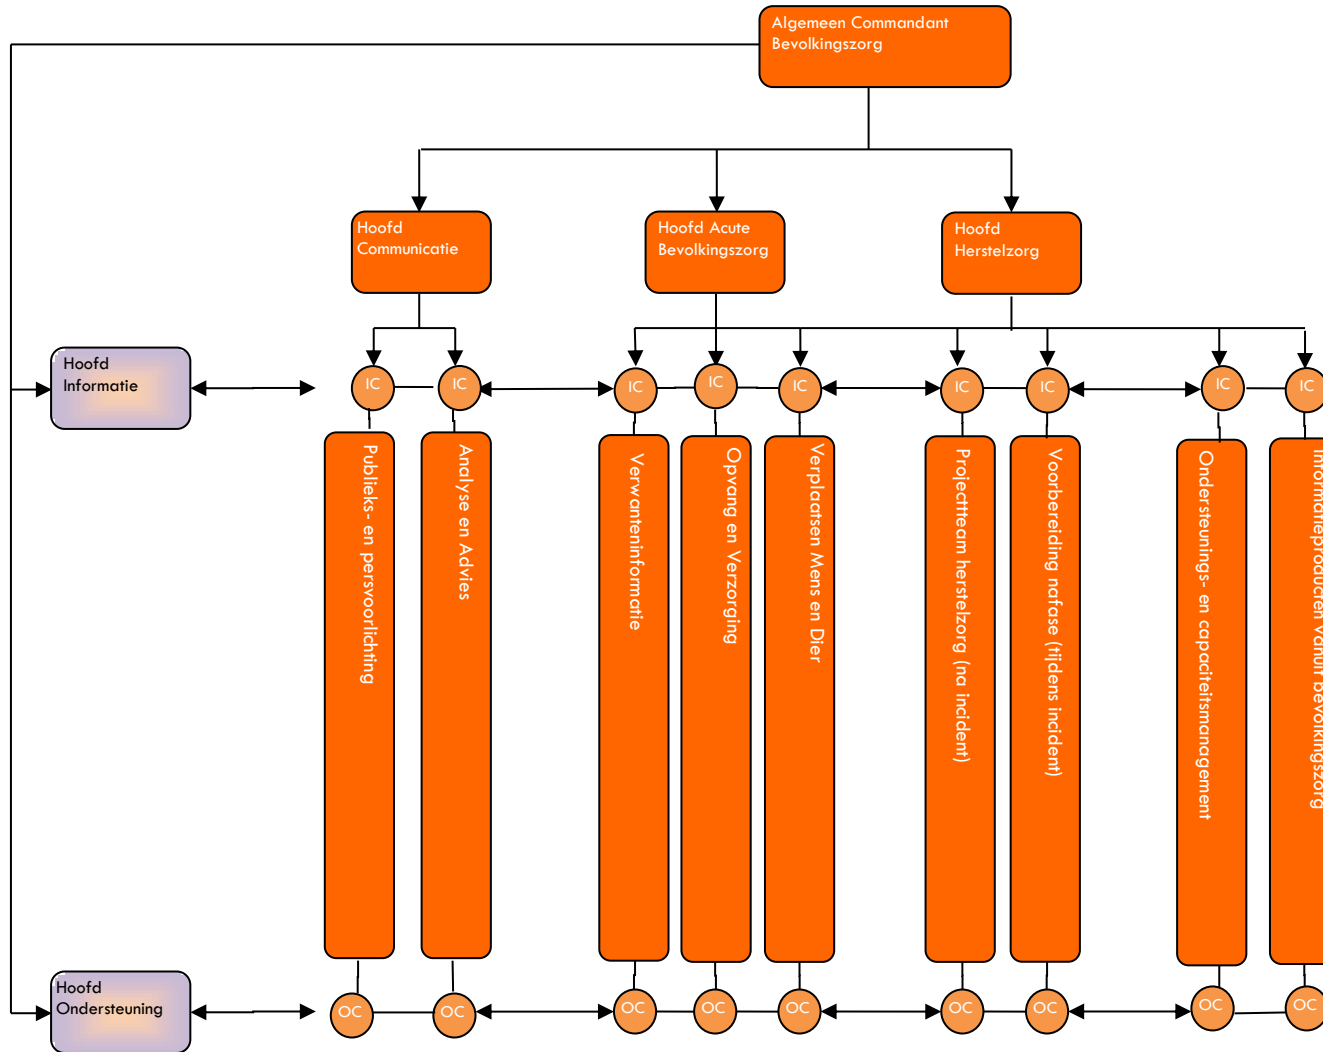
Algemeen Commandant Bevolkingszorg

Hoofd Communicatie

Hoofd Acute Bevolkingszorg

Hoofd Herstelzorg

Hoofd Informatie

IC

IC

IC

IC

IC

IC

IC

IC

IC

Publieks- en persvoorlichting

Analyse en Advies

Verwanteninformatie

Opvang en Verzorging

Verplaatsen Mens en Dier

Projectteam herstelzorg (na incident)

Voorbereiding nafase (tijdens incident)

Ondersteunings- en capaciteitsmanagement

Informatieproducten vanuit bevolkingszorg

Hoofd Ondersteuning

OC

OC

OC

OC

OC

OC

OC

OC

OC